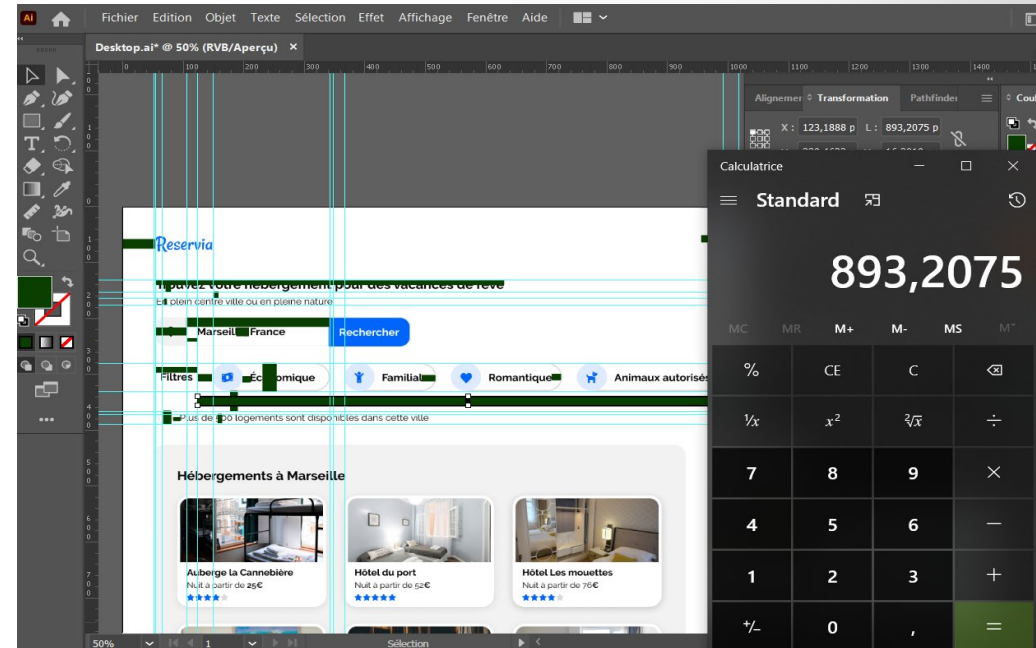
Ai

Fichier Edition Objet Texte Sélection Effet Affichage Fenêtre Aide

Desktop.ai* @ 50% (RVB/Aperçu) ×

0 100 200 300 400 500 600 700 800 900 1000 1100 1200 1300 1400 1500

Alignemer Transformation Pathfinder Coul

X : 123,1888 p L : 893,2075 p

Reservia

Trouvez votre hébergement pour des vacances de rêve

En plein centre ville ou en pleine nature

Marseille, France

Rechercher

Filtres

Économique

Familial

Romantique

Animaux autorisés

Plus de 500 logements sont disponibles dans cette ville

Hébergements à Marseille

Auberge la Cannebière
Nuit à partir de 25€

Hôtel du port
Nuit à partir de 52€

Hôtel Les mouettes
Nuit à partir de 76€

50%

1

Sélection

Calculatrice

Standard

893,2075

MC MR M+ M- MS M˅

%
CE
C
⌫
⅟x
$x^2$
$\sqrt[2]{x}$
÷
7
8
9
×
4
5
6
−
1
2
3
+
+/−
0
,
=